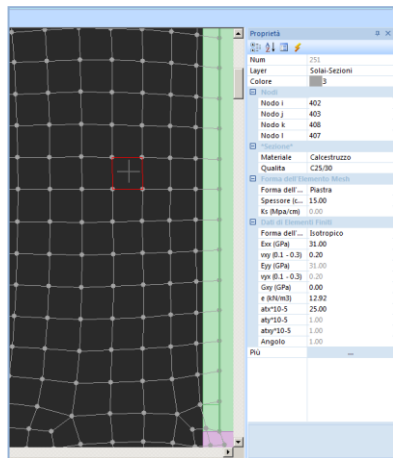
Proprietà

| | |
|---|---|
| Num | 251 |
| Layer | Solai-Sezioni |
| Colore | 3 |
| Nodi | |
| Nodo i | 402 |
| Nodo j | 403 |
| Nodo k | 408 |
| Nodo l | 407 |
| "Sezione" | |
| Materiale | Calcestruzzo |
| Qualita | C25/30 |
| Forma dell'Elemento Mesh | |
| Forma dell'... | Piastra |
| Spessore (c... | 15.00 |
| Ks (Mpa/cm) | 0.00 |
| Dati di Elementi Finiti | |
| Forma dell'... | Isotropico |
| Exx (GPa) | 31.00 |
| vxy (0.1 - 0.3) | 0.20 |
| Eyy (GPa) | 31.00 |
| vyx (0.1 - 0.3) | 0.20 |
| Gxy (GPa) | 0.00 |
| e (kN/m3) | 12.92 |
| atx*10-5 | 25.00 |
| aty*10-5 | 1.00 |
| atxy*10-5 | 1.00 |
| Angolo | 1.00 |
| Più | ... |